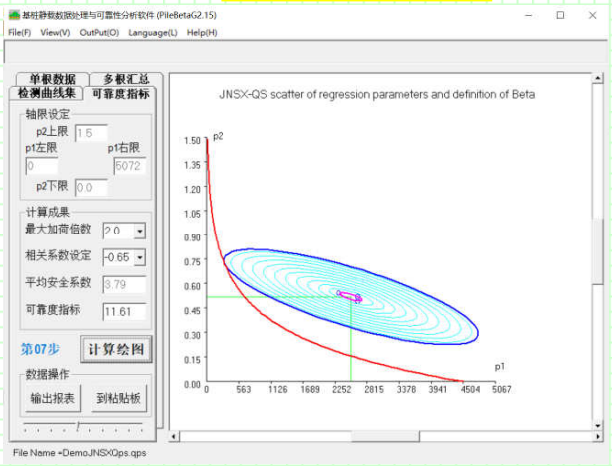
基桩静载数据处理与可靠性分析软件 (PileBetaG2.15)

File(F) View(V) OutPut(O) Language(L) Help(H)

单根数据
多根汇总
检测曲线集
可靠度指标

轴限设定
p2上限 1.5
p1左限 0
p1右限 5072
p2下限 0.0

计算成果
最大加荷倍数 2.0
相关系数设定 -0.65
平均安全系数 3.79
可靠度指标 11.61

第07步
计算绘图

数据操作
输出报表
到粘贴板

JNSX-QS scatter of regression parameters and definition of Beta

p2
1.50
1.35
1.20
1.05
0.90
0.75
0.60
0.45
0.30
0.15
0.00

0 563 1126 1689 2252 2815 3378 3941 4504 5067
p1

File Name =DemoJNSXQps.qps